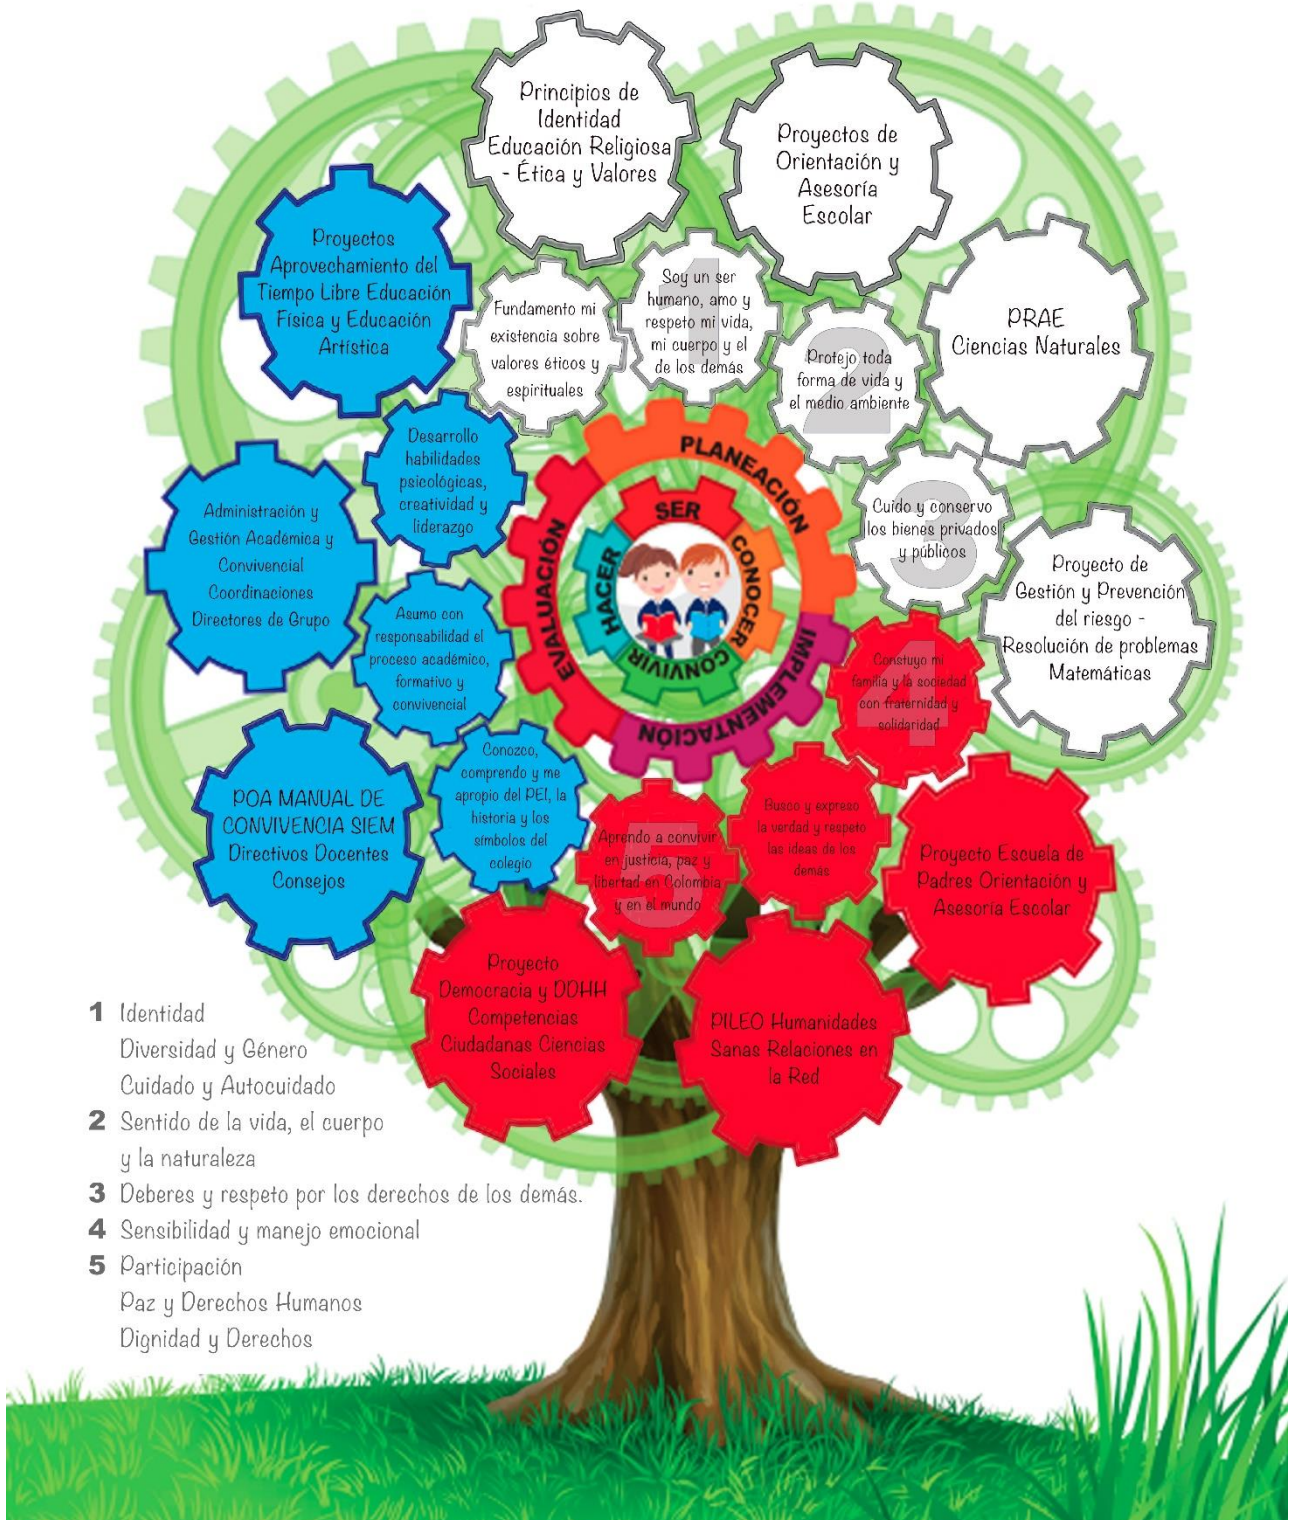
Principios de Identidad Educación Religiosa - Ética y Valores

Proyectos de Orientación y Asesoría Escolar

Proyectos Aprovechamiento del Tiempo Libre Educación Física y Educación Artística

Fundamento mi existencia sobre valores éticos y espirituales

1

Soy un ser humano, amo y respeto mi vida, mi cuerpo y el de los demás

2

Protejo toda forma de vida y el medio ambiente

PRAE Ciencias Naturales

Desarrollo habilidades psicológicas, creatividad y liderazgo

PLANEACIÓN

SER

CONOCER

IMPLEMENTACIÓN

CONVIVIR

HACER

EVALUACIÓN

Administración y Gestión Académica y Convivencial Coordinaciones Directores de Grupo

3

Cuido y conservo los bienes privados y públicos

Proyecto de Gestión y Prevención del riesgo - Resolución de problemas Matemáticas

Asumo con responsabilidad el proceso académico, formativo y convivencial

4

Constuyo mi familia y la sociedad con fraternidad y solidaridad

POA MANUAL DE CONVIVENCIA SIEM Directivos Docentes Consejos

Conozco, comprendo y me apropio del PEI, la historia y los símbolos del colegio

5

Aprendo a convivir en justicia, paz y libertad en Colombia y en el mundo

Busco y expreso la verdad y respeto las ideas de los demás

Proyecto Escuela de Padres Orientación y Asesoría Escolar

Proyecto Democracia y DDHH Competencias Ciudadanas Ciencias Sociales

PILEO Humanidades Sanas Relaciones en la Red

1 Identidad
Diversidad y Género
Cuidado y Autocuidado
2 Sentido de la vida, el cuerpo y la naturaleza
3 Deberes y respeto por los derechos de los demás.
4 Sensibilidad y manejo emocional
5 Participación
Paz y Derechos Humanos
Dignidad y Derechos